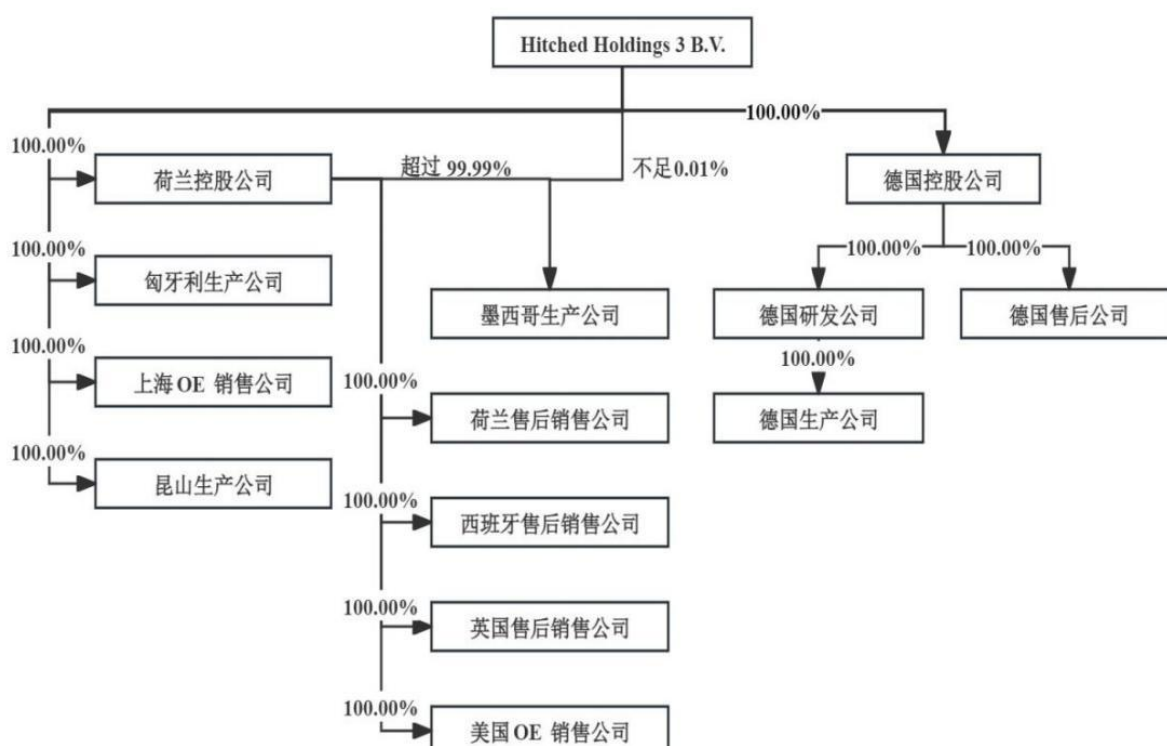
Hitched Holdings 3 B.V.

100.00%

100.00%

荷兰控股公司

超过 99.99%

不足0.01%

德国控股公司

100.00%

匈牙利生产公司

100.00%

100.00%

墨西哥生产公司

德国研发公司

德国售后公司

100.00%

上海 OE 销售公司

100.00%

100.00%

荷兰售后销售公司

德国生产公司

100.00%

昆山生产公司

100.00%

西班牙售后销售公司

100.00%

英国售后销售公司

100.00%

美国 OE 销售公司